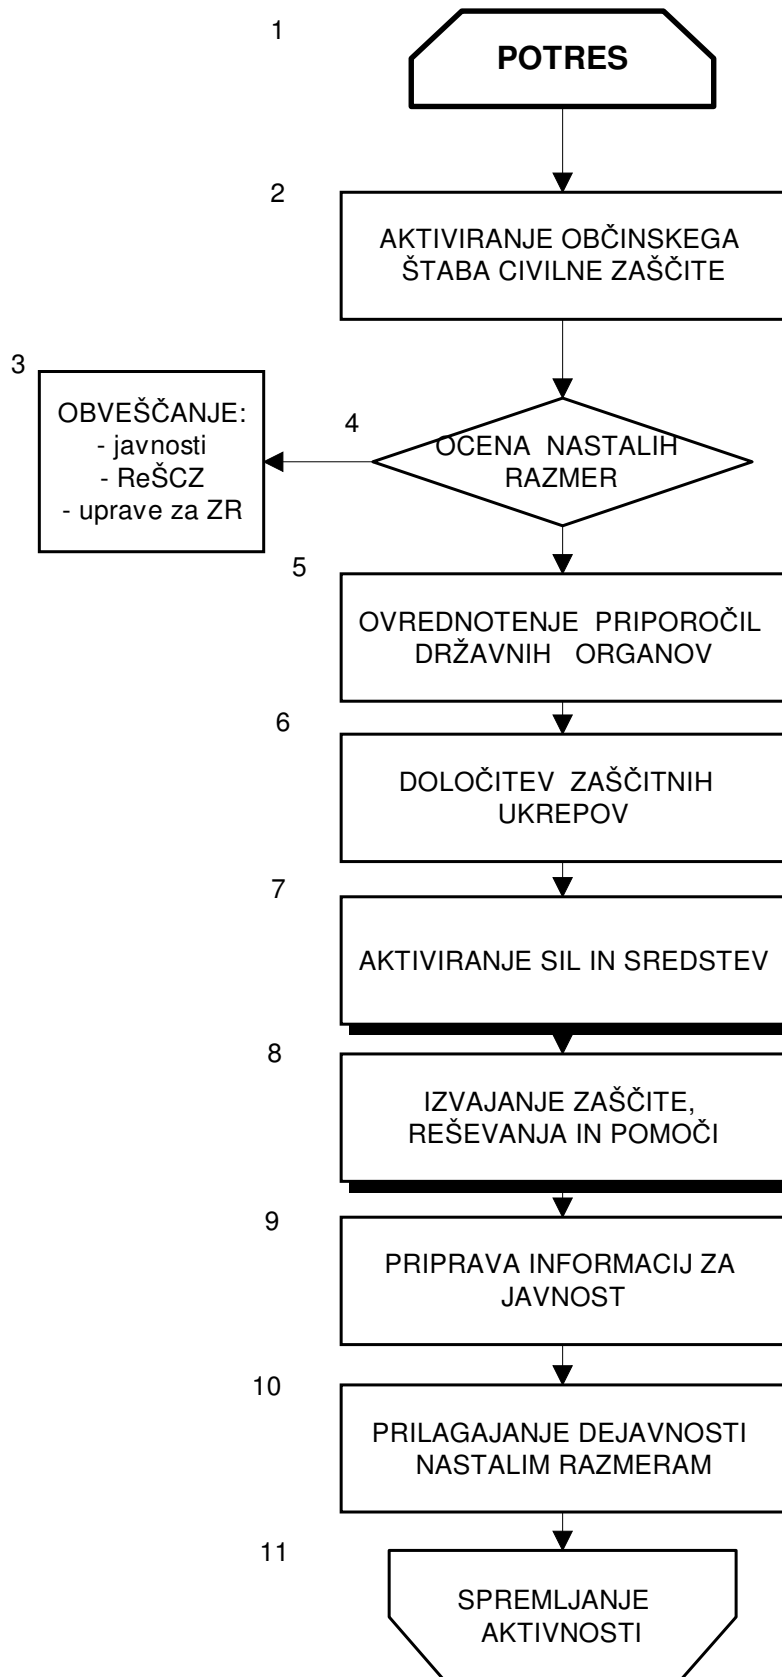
1

POTRES

2

AKTIVIRANJE OBČINSKEGA ŠTABA CIVILNE ZAŠČITE

3

OBVEŠČANJE:
- javnosti
- ReŠCZ
- uprave za ZR

4

OCENA NASTALIH RAZMER

5

OVREDNOTENJE PRIPOROČIL DRŽAVNIH ORGANOV

6

DOLOČITEV ZAŠČITNIH UKREPOV

7

AKTIVIRANJE SIL IN SREDSTEV

8

IZVAJANJE ZAŠČITE, REŠEVANJA IN POMOČI

9

PRIPRAVA INFORMACIJ ZA JAVNOST

10

PRILAGAJANJE DEJAVNOSTI NASTALIM RAZMERAM

11

SPREMLJANJE AKTIVNOSTI